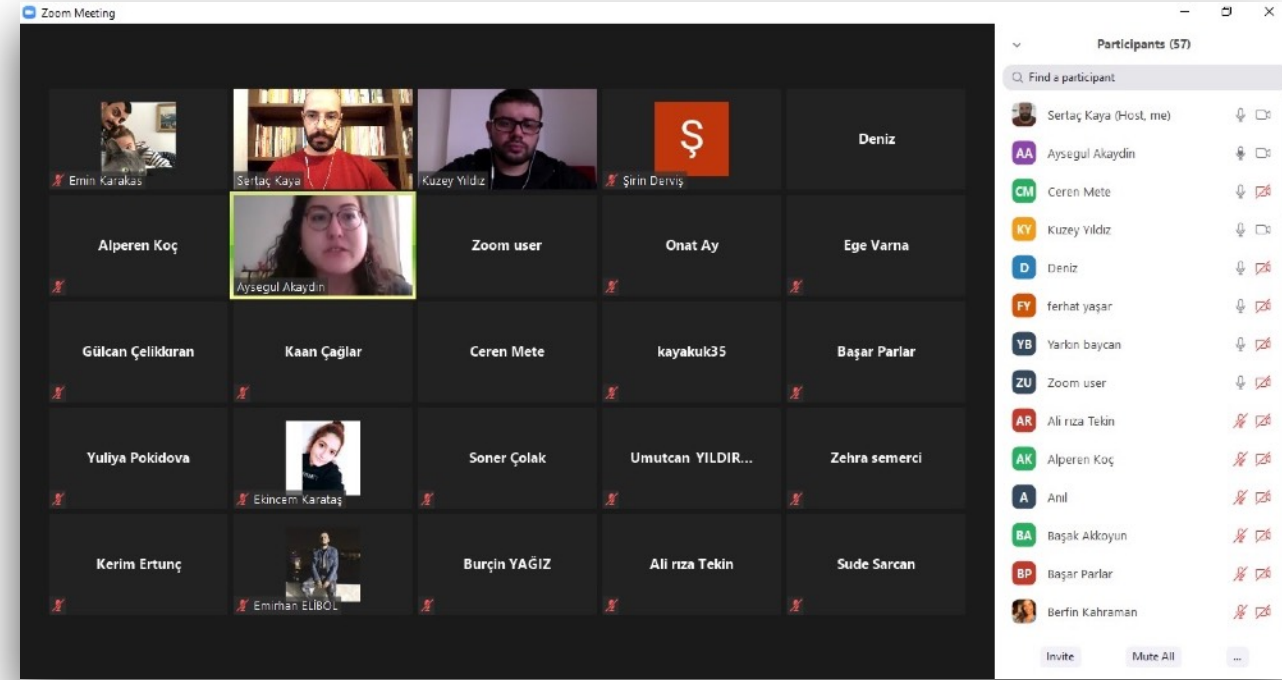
Zoom Meeting

Emin Karakaş
Sertaç Kaya
Kuzey Yıldız
Ş
Şirin Derviş
Deniz
Alperen Koç
Aysegul Akaydın
Zoom user
Onat Ay
Ege Varna
Gülcan Çelikkıran
Kaan Çağlar
Ceren Mete
kayakuk35
Başar Parlar
Yuliya Pokidova
Ekincem Karataş
Soner Çolak
Umutcan YILDIR...
Zehra semerci
Kerim Ertunç
Emirhan ELİBOL
Burçin YAĞIZ
Ali rıza Tekin
Sude Sarcan

Participants (57)
Find a participant
Sertaç Kaya (Host, me)
AA Aysegul Akaydin
CM Ceren Mete
KY Kuzey Yıldız
D Deniz
FY ferhat yaşar
YB Yarkın baycan
ZU Zoom user
AR Ali rıza Tekin
AK Alperen Koç
A Anıl
BA Başak Akkoyun
BP Başar Parlar
Berfin Kahraman
Invite
Mute All
...